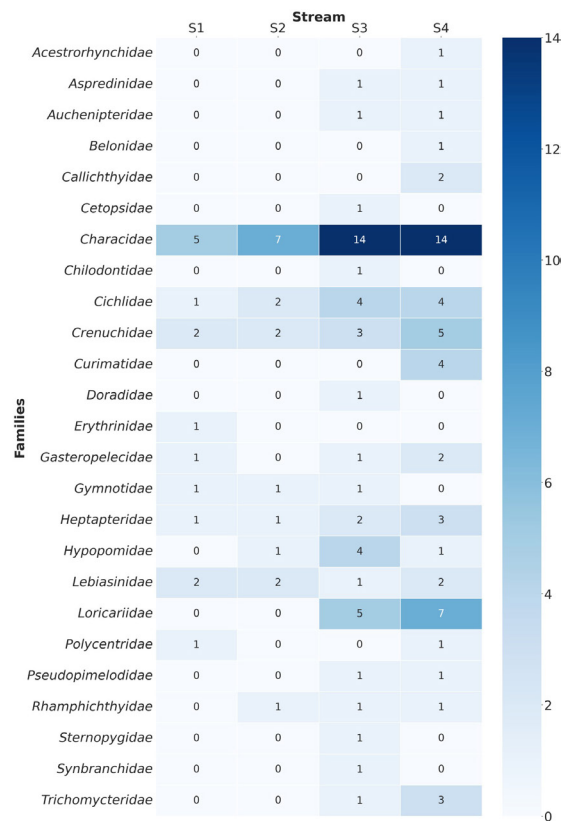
Stream

| Families | S1 | S2 | S3 | S4 |
|---|---|---|---|---|
| Acestrorhynchidae | 0 | 0 | 0 | 1 |
| Aspredinidae | 0 | 0 | 1 | 1 |
| Auchenipteridae | 0 | 0 | 1 | 1 |
| Belonidae | 0 | 0 | 0 | 1 |
| Callichthyidae | 0 | 0 | 0 | 2 |
| Cetopsidae | 0 | 0 | 1 | 0 |
| Characidae | 5 | 7 | 14 | 14 |
| Chilodontidae | 0 | 0 | 1 | 0 |
| Cichlidae | 1 | 2 | 4 | 4 |
| Crenuchidae | 2 | 2 | 3 | 5 |
| Curimatidae | 0 | 0 | 0 | 4 |
| Doradidae | 0 | 0 | 1 | 0 |
| Erythrinidae | 1 | 0 | 0 | 0 |
| Gasteropelecidae | 1 | 0 | 1 | 2 |
| Gymnotidae | 1 | 1 | 1 | 0 |
| Heptapteridae | 1 | 1 | 2 | 3 |
| Hypopomidae | 0 | 1 | 4 | 1 |
| Lebiasinidae | 2 | 2 | 1 | 2 |
| Loricariidae | 0 | 0 | 5 | 7 |
| Polycentridae | 1 | 0 | 0 | 1 |
| Pseudopimelodidae | 0 | 0 | 1 | 1 |
| Rhamphichthyidae | 0 | 1 | 1 | 1 |
| Sternopygidae | 0 | 0 | 1 | 0 |
| Synbranchidae | 0 | 0 | 1 | 0 |
| Trichomycteridae | 0 | 0 | 1 | 3 |

14
12
10
8
6
4
2
0